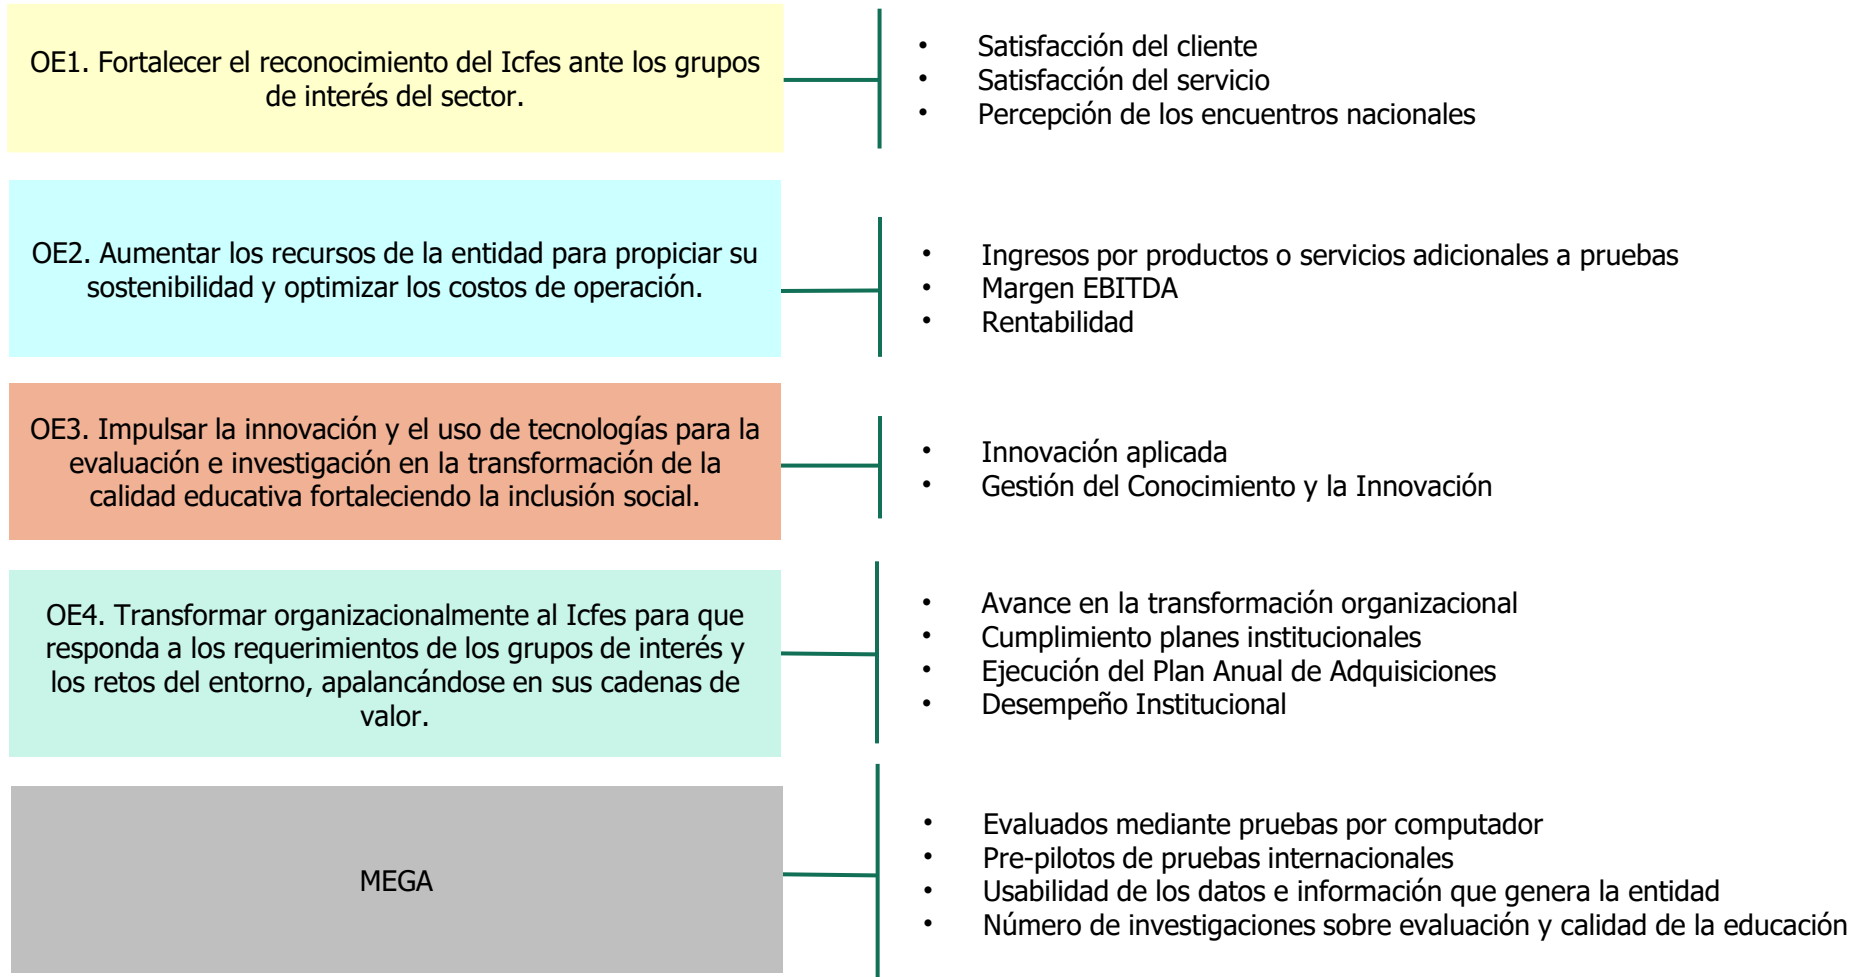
OE1. Fortalecer el reconocimiento del Icfes ante los grupos de interés del sector.

- Satisfacción del cliente
- Satisfacción del servicio
- Percepción de los encuentros nacionales

OE2. Aumentar los recursos de la entidad para propiciar su sostenibilidad y optimizar los costos de operación.

- Ingresos por productos o servicios adicionales a pruebas
- Margen EBITDA
- Rentabilidad

OE3. Impulsar la innovación y el uso de tecnologías para la evaluación e investigación en la transformación de la calidad educativa fortaleciendo la inclusión social.

- Innovación aplicada
- Gestión del Conocimiento y la Innovación

OE4. Transformar organizacionalmente al Icfes para que responda a los requerimientos de los grupos de interés y los retos del entorno, apalancándose en sus cadenas de valor.

- Avance en la transformación organizacional
- Cumplimiento planes institucionales
- Ejecución del Plan Anual de Adquisiciones
- Desempeño Institucional

MEGA

- Evaluados mediante pruebas por computador
- Pre-pilotos de pruebas internacionales
- Usabilidad de los datos e información que genera la entidad
- Número de investigaciones sobre evaluación y calidad de la educación